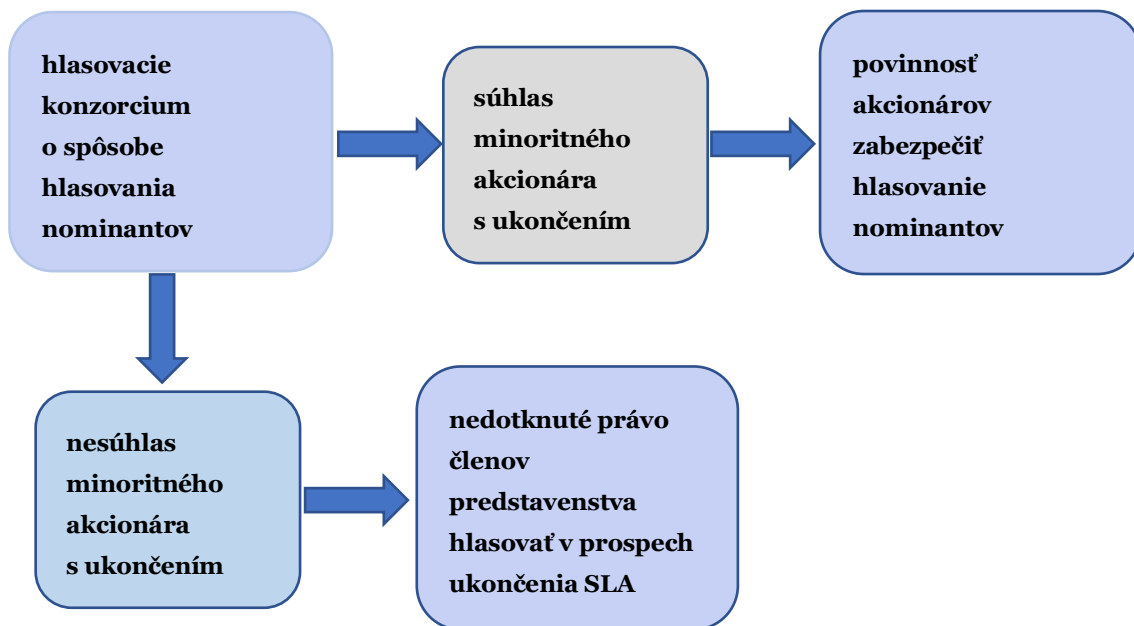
hlasovacie konzorcium o spôsobe hlasovania nominantov

súhlas minoritného akcionára s ukončením

povinnosť akcionárov zabezpečiť hlasovanie nominantov

nesúhlas minoritného akcionára s ukončením

nedotknuté právo členov predstavenstva hlasovať v prospech ukončenia SLA